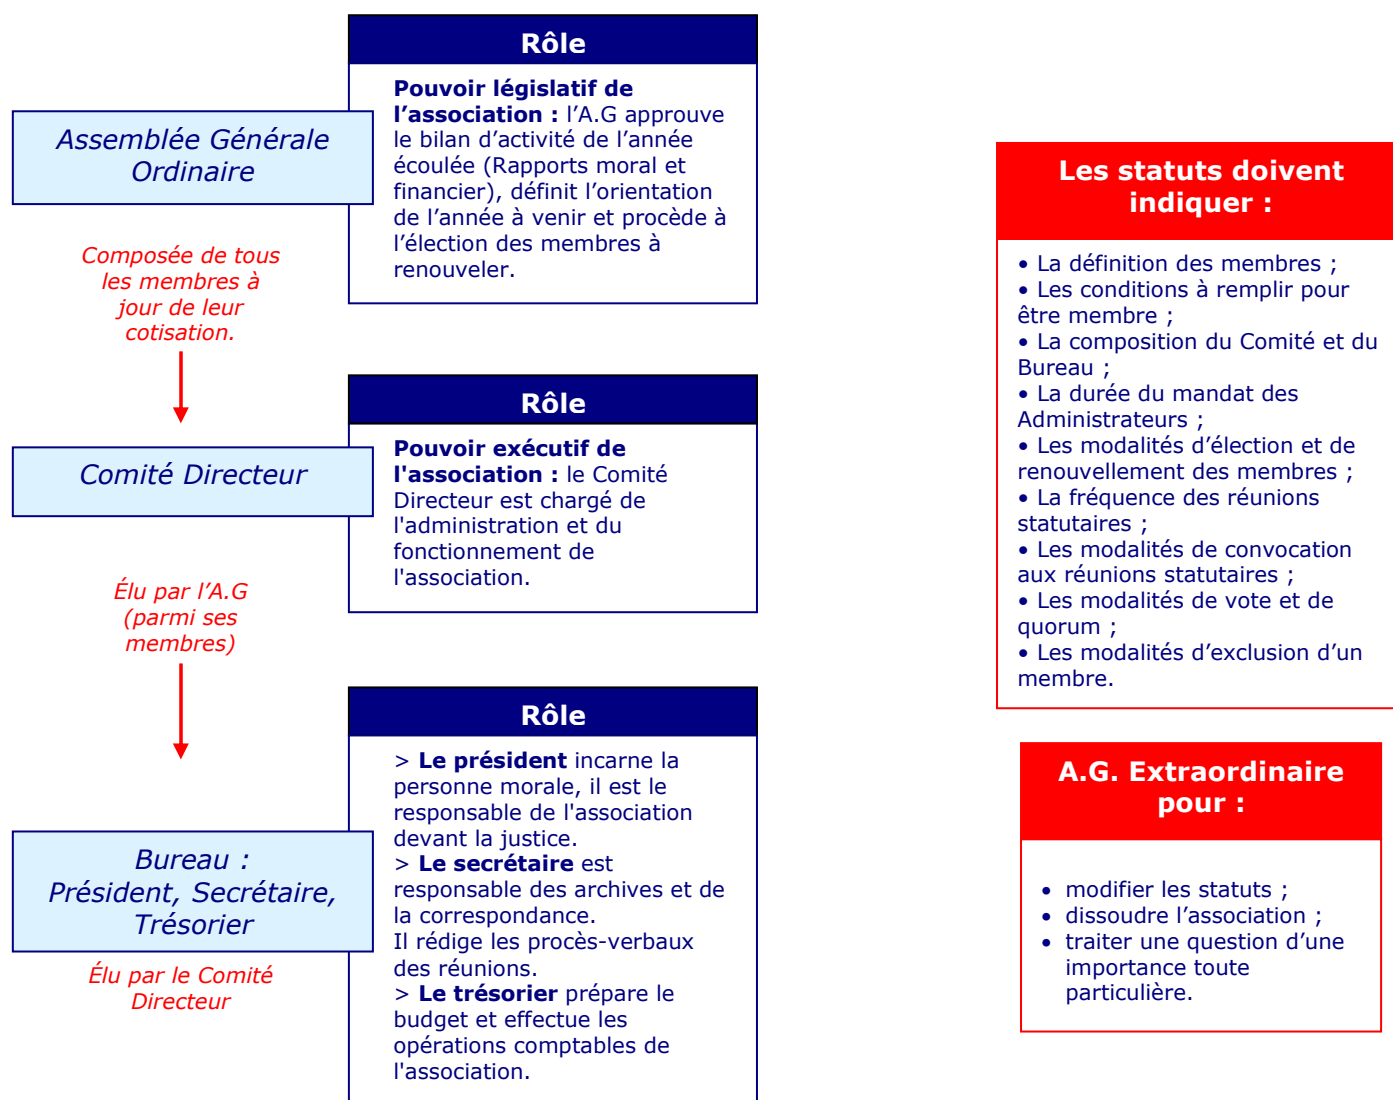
Assemblée Générale Ordinaire

Rôle

**Pouvoir législatif de l'association :** l'A.G approuve le bilan d'activité de l'année écoulée (Rapports moral et financier), définit l'orientation de l'année à venir et procède à l'élection des membres à renouveler.

Composée de tous les membres à jour de leur cotisation.

Comité Directeur

Rôle

**Pouvoir exécutif de l'association :** le Comité Directeur est chargé de l'administration et du fonctionnement de l'association.

Élu par l'A.G (parmi ses membres)

Bureau : Président, Secrétaire, Trésorier

Élu par le Comité Directeur

Rôle

> **Le président** incarne la personne morale, il est le responsable de l'association devant la justice.
> **Le secrétaire** est responsable des archives et de la correspondance.
Il rédige les procès-verbaux des réunions.
> **Le trésorier** prépare le budget et effectue les opérations comptables de l'association.

Les statuts doivent indiquer :

• La définition des membres ;
• Les conditions à remplir pour être membre ;
• La composition du Comité et du Bureau ;
• La durée du mandat des Administrateurs ;
• Les modalités d'élection et de renouvellement des membres ;
• La fréquence des réunions statutaires ;
• Les modalités de convocation aux réunions statutaires ;
• Les modalités de vote et de quorum ;
• Les modalités d'exclusion d'un membre.

A.G. Extraordinaire pour :

• modifier les statuts ;
• dissoudre l'association ;
• traiter une question d'une importance toute particulière.